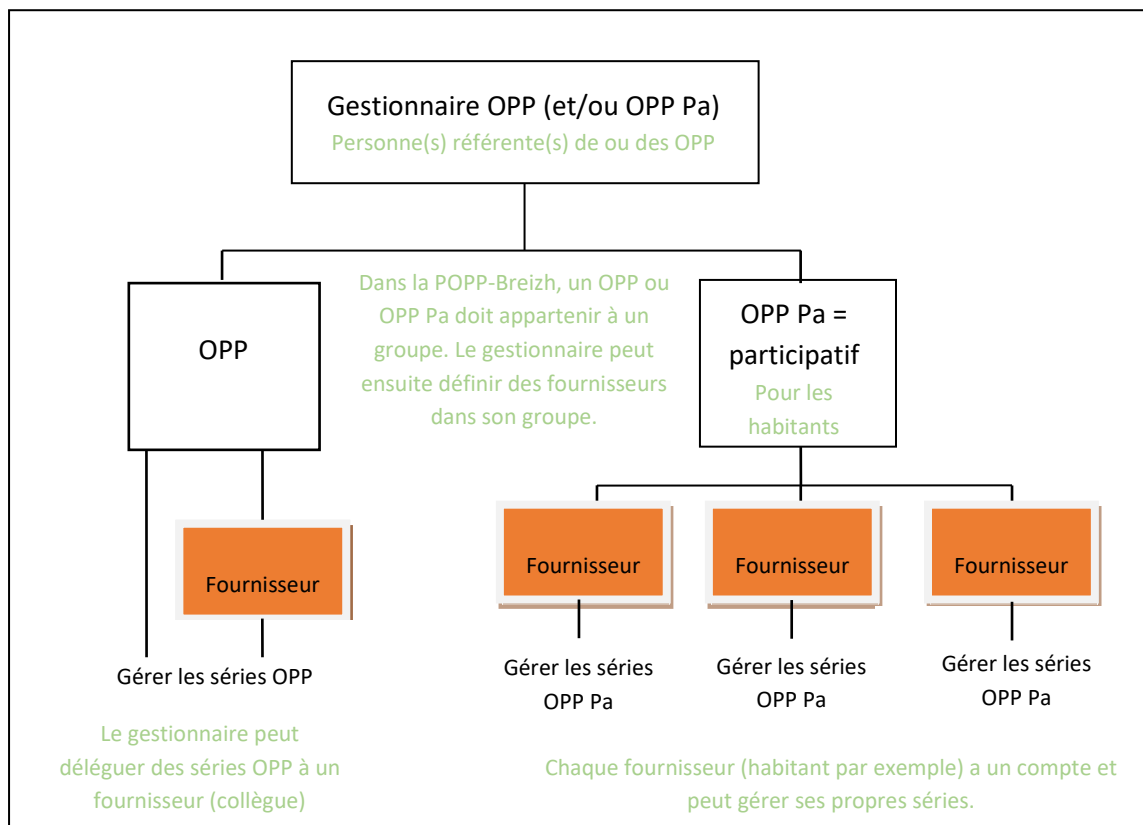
Gestionnaire OPP (et/ou OPP Pa)
Personne(s) référente(s) de ou des OPP

Dans la POPP-Breizh, un OPP ou OPP Pa doit appartenir à un groupe. Le gestionnaire peut ensuite définir des fournisseurs dans son groupe.

OPP

OPP Pa = participatif
Pour les habitants

Fournisseur

Gérer les séries OPP

Fournisseur

Fournisseur

Fournisseur

Gérer les séries OPP Pa

Gérer les séries OPP Pa

Gérer les séries OPP Pa

Le gestionnaire peut déléguer des séries OPP à un fournisseur (collègue)

Chaque fournisseur (habitant par exemple) a un compte et peut gérer ses propres séries.